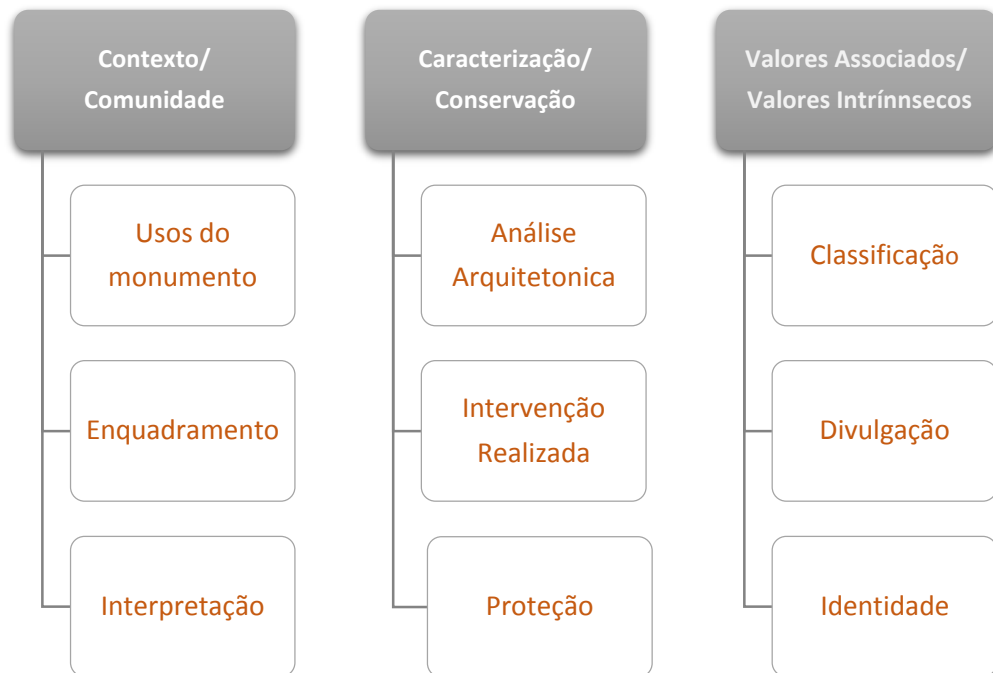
Contexto/
Comunidade

Usos do monumento

Enquadramento

Interpretação

Caracterização/
Conservação

Análise Arquitetonica

Intervenção Realizada

Proteção

Valores Associados/
Valores Intrínnsecos

Classificação

Divulgação

Identidade